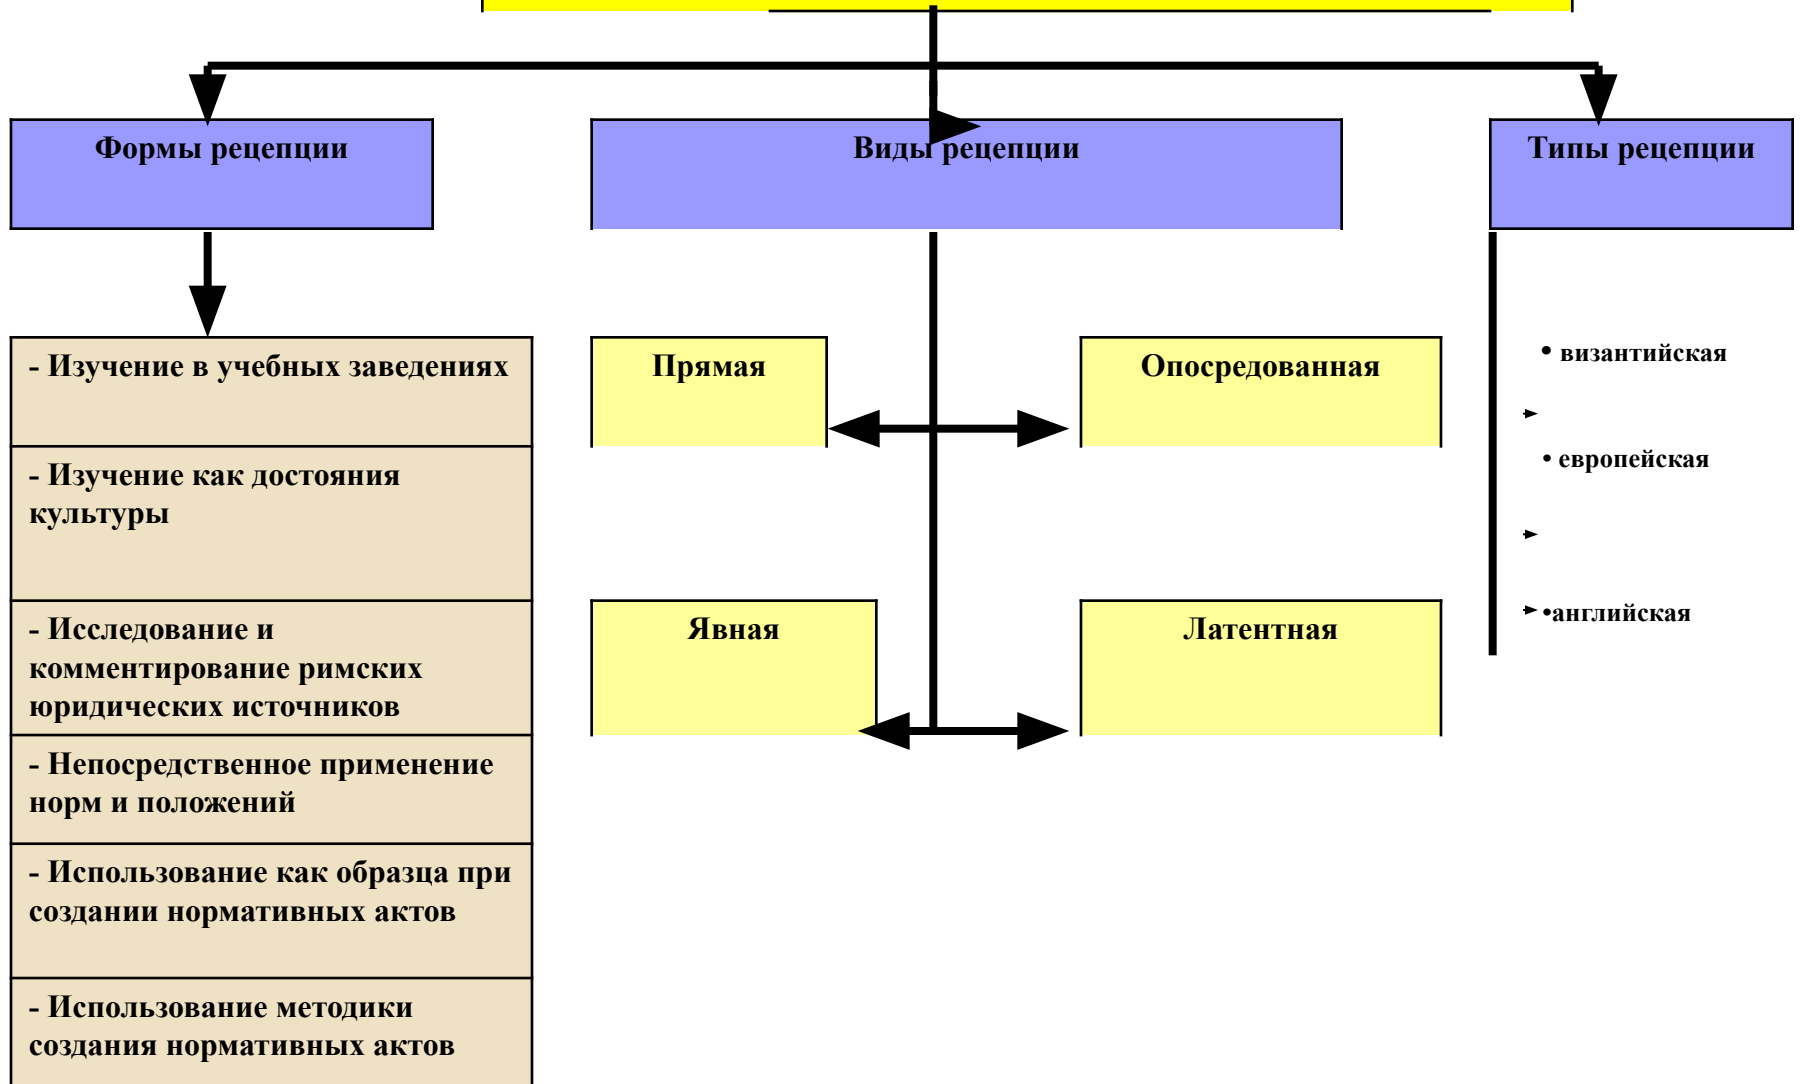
Формы рецепции

Виды рецепции

Типы рецепции

- Изучение в учебных заведениях

- Изучение как достояния культуры

- Исследование и комментирование римских юридических источников

- Непосредственное применение норм и положений

- Использование как образца при создании нормативных актов

- Использование методики создания нормативных актов

Прямая

Опосредованная

Явная

Латентная

• византийская

• европейская

•английская